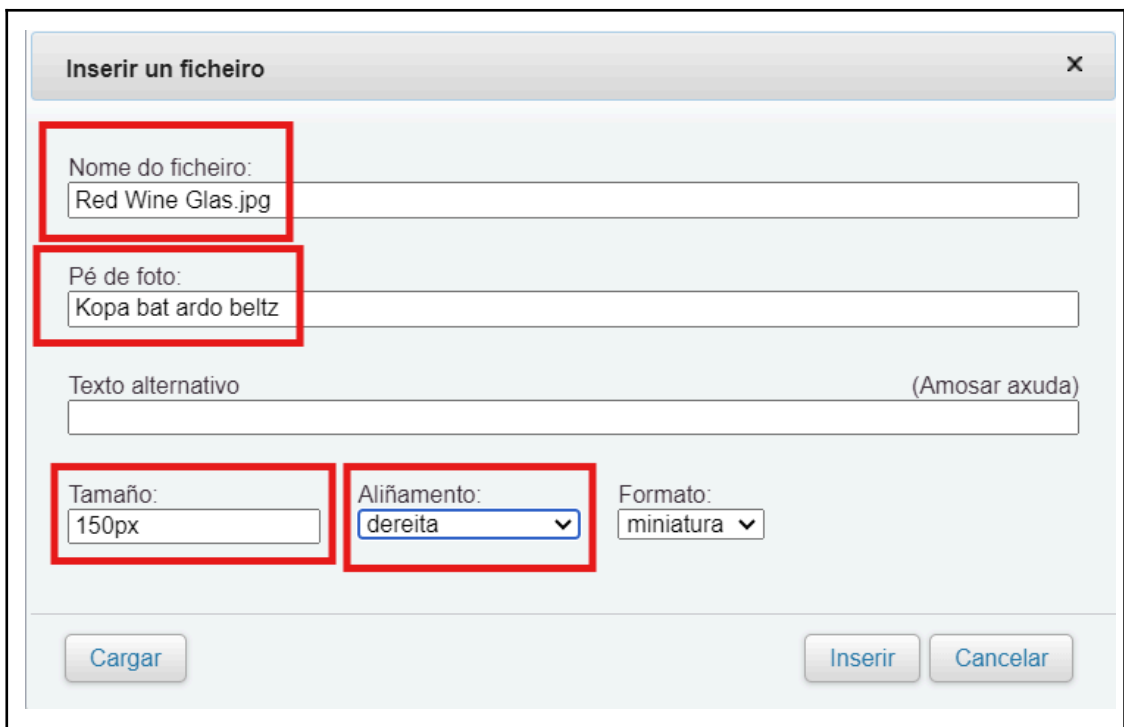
Inserir un ficheiro ×

Nome do ficheiro:
Red Wine Glas.jpg

Pé de foto:
Kopa bat ardo beltz

Texto alternativo (Amosar axuda)

Tamaño:
150px

Aliñamento:
dereita

Formato:
miniatura

Cargar

Inserir Cancelar